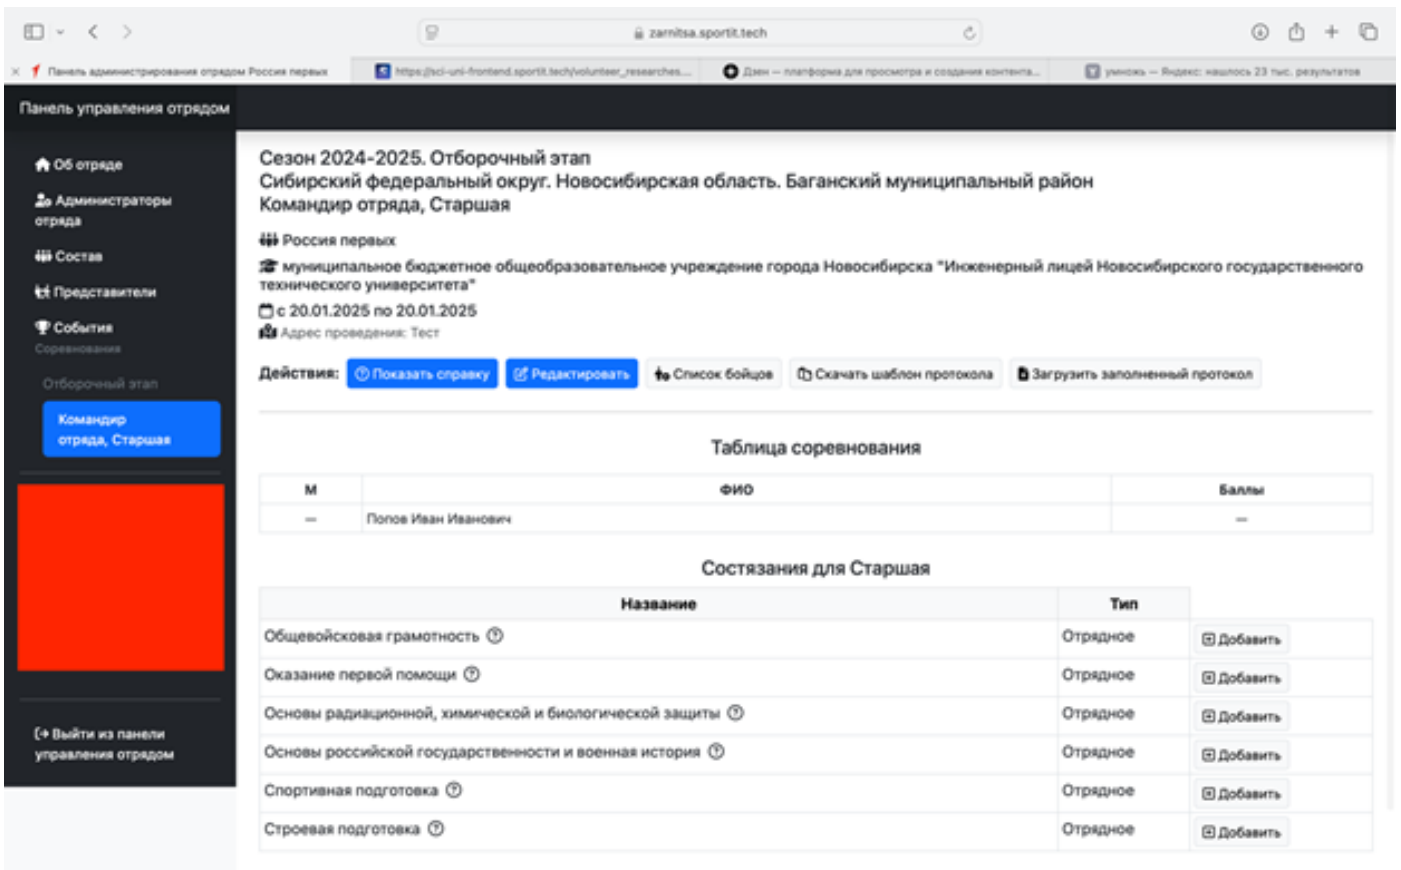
zarnitsa.sportit.tech

Панель администрирования отрядом Россия первых | https://sci-uni-frontend.sportit.tech/volunteer_researches... | Дзен — платформа для просмотра и создания контента... | умножь — Яндекс: нашлось 23 тыс. результатов

Панель управления отрядом

Об отряде
Администраторы отряда
Состав
Представители
События
Соревнования
Отборочный этап
Командир отряда, Старшая

Выйти из панели управления отрядом

Сезон 2024-2025. Отборочный этап
Сибирский федеральный округ. Новосибирская область. Баганский муниципальный район
Командир отряда, Старшая

Россия первых
муниципальное бюджетное общеобразовательное учреждение города Новосибирска "Инженерный лицей Новосибирского государственного технического университета"
с 20.01.2025 по 20.01.2025
Адрес проведения: Тест

Действия: Показать справку | Редактировать | Список бойцов | Скачать шаблон протокола | Загрузить заполненный протокол

Таблица соревнования

| М | ФИО | Баллы |
|---|---|---|
| — | Попов Иван Иванович | — |

Состязания для Старшая

| Название | Тип | |
|---|---|---|
| Общевойсковая грамотность | Отрядное | Добавить |
| Оказание первой помощи | Отрядное | Добавить |
| Основы радиационной, химической и биологической защиты | Отрядное | Добавить |
| Основы российской государственности и военная история | Отрядное | Добавить |
| Спортивная подготовка | Отрядное | Добавить |
| Строевая подготовка | Отрядное | Добавить |